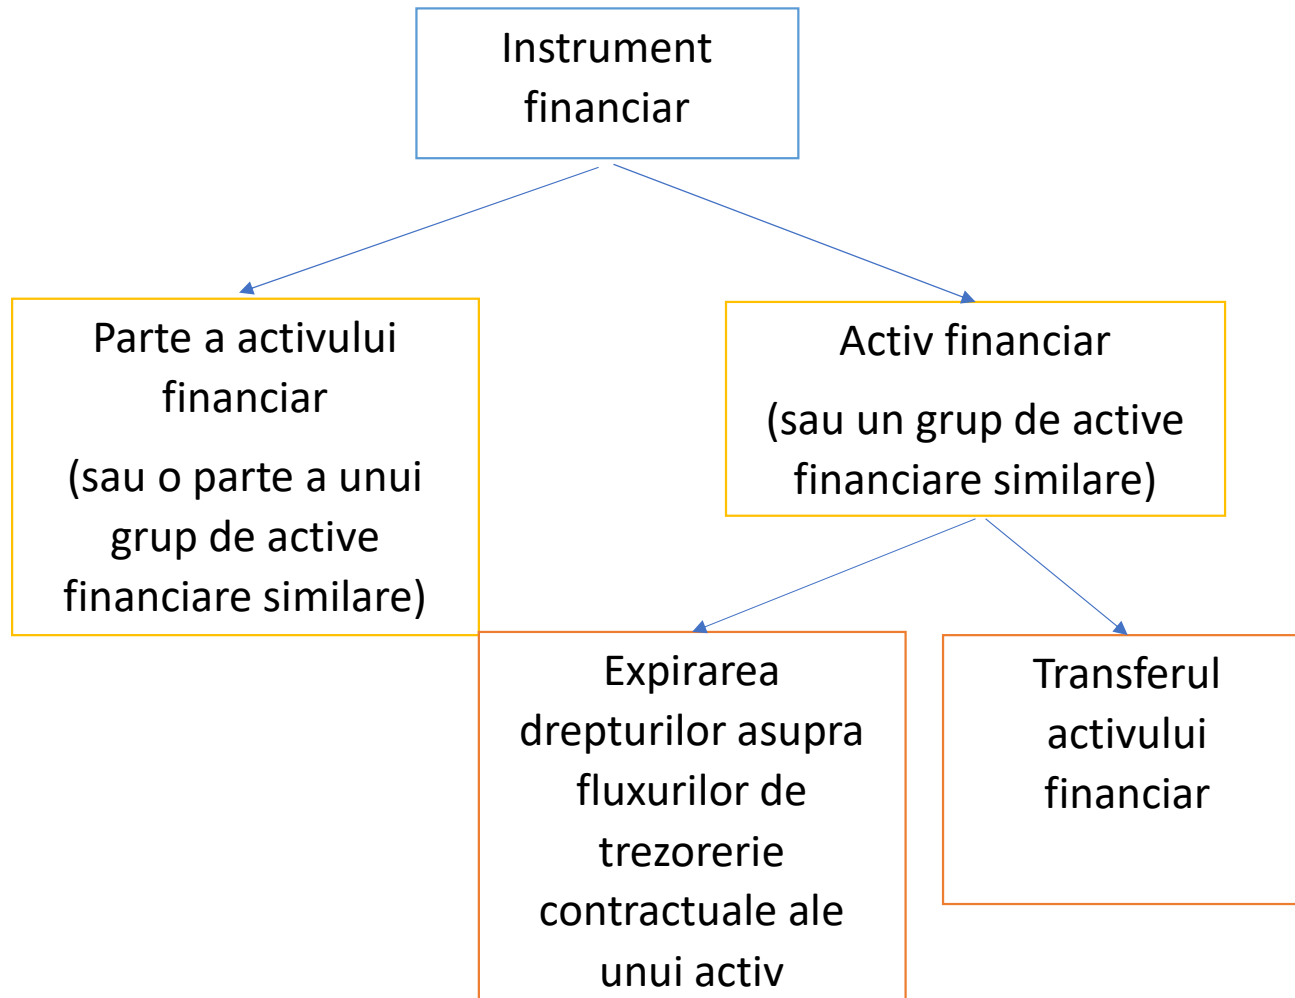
Instrument financiar

Parte a activului financiar

(sau o parte a unui grup de active financiare similare)

Activ financiar

(sau un grup de active financiare similare)

Expirarea drepturilor asupra fluxurilor de trezorerie contractuale ale unui activ

Transferul activului financiar